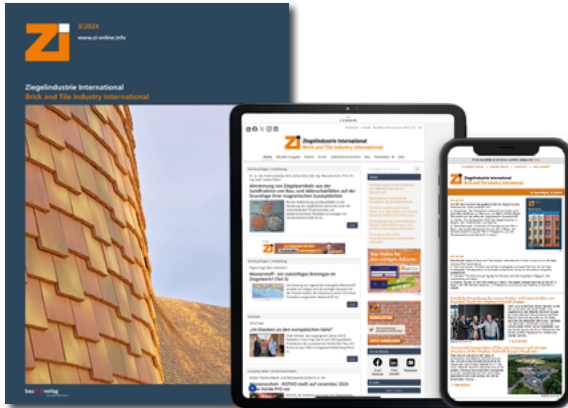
Zi

3/2024

www.zi-online.info

Ziegelindustrie International
Brick and Tile Industry International

bauverlag

Zi Ziegelindustrie International
Brick and Tile Industry International

Abtrennung von Ziegelpartikeln aus der Sandfraktion von Bau- und Abbruchabfällen auf der Grundlage ihrer magnetischen Suszeptibilität

Wasserstoff – ein zukünftiger Brennstoff im Ziegelwerk? (Teil 2)

„Im Glauben an den europäischen Geist"

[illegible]

Zi Ziegelindustrie International
Brick and Tile Industry International